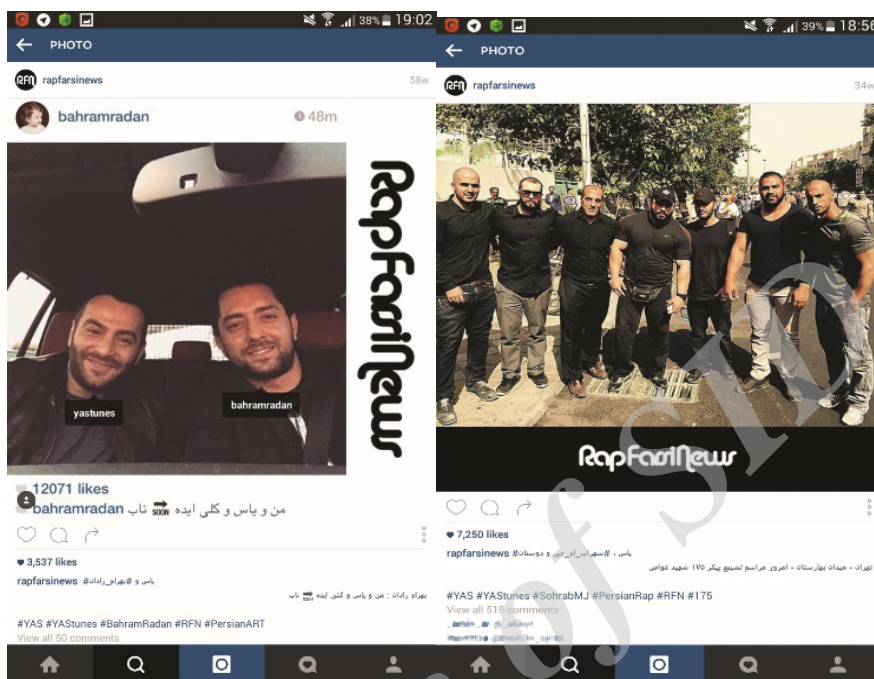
38% 19:02
PHOTO
rapfarsinews 58w
bahramradan 48m
RapFarsiNews
yastunes
bahramradan
12071 likes
bahramradan من و یاس و کلی ایده SOON تاپ
3,537 likes
rapfarsinews یاس و #بهرام_رادان
بهرام رادان : من و یاس و کلی ایده SOON تاپ
#YAS #YAStunes #BahramRadan #RFN #PersianART
View all 50 comments

39% 18:56
PHOTO
rapfarsinews 34w
RapFarsiNews
7,250 likes
rapfarsinews یاس ، #سهراب_ام_جی و دوستان
تهران - میدان بهارستان - امروز مراسم تشییع پیکر ۱۷۵ شهید غواص
#YAS #YAStunes #SohrabMJ #PersianRap #RFN #175
View all 518 comments
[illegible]
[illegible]